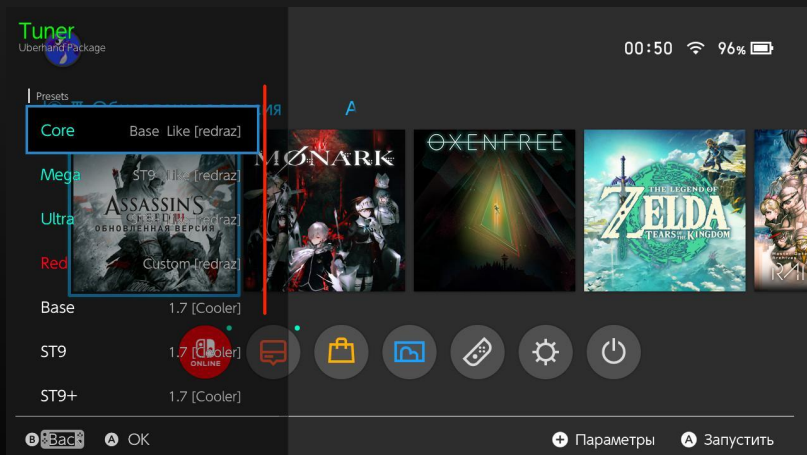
Tuner
Uberhand Package

00:50 96%

Presets

| | |
|---|---|
| Core | Base Like [redraz] |
| Mega | ST9 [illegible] [redraz] |
| Ultra | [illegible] [redraz] |
| Red | Custom [redraz] |
| Base | 1.7 [Cooler] |
| ST9 | 1.7 [Cooler] |
| ST9+ | 1.7 [Cooler] |

ASSASSIN'S CREED III ОБНОВЛЕННАЯ ВЕРСИЯ

MONARK

OXENFREE

THE LEGEND OF ZELDA TEARS OF THE KINGDOM

ONLINE

B Back A OK

+ Параметры A Запустить